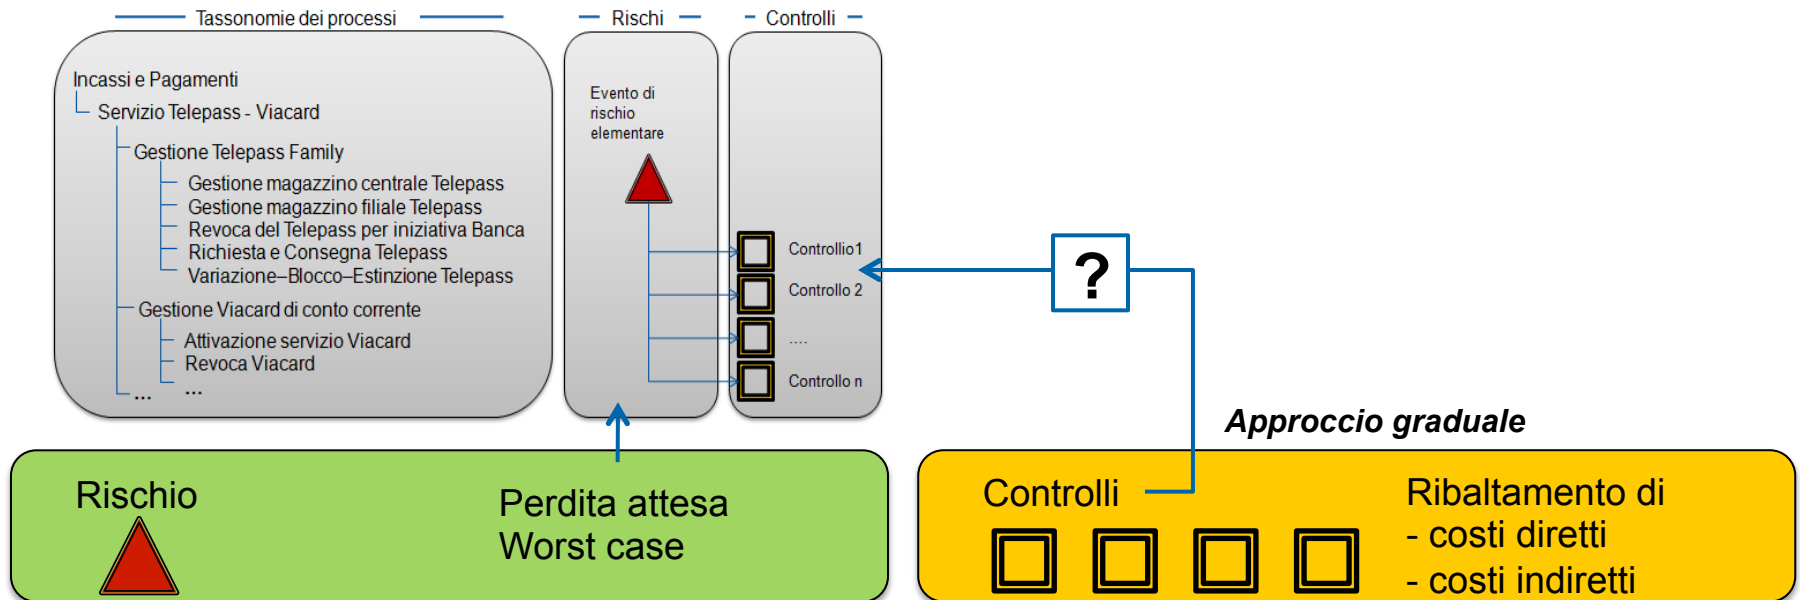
Tassonomie dei processi

Rischi

Controlli

Incassi e Pagamenti
Servizio Telepass - Viacard
Gestione Telepass Family
Gestione magazzino centrale Telepass
Gestione magazzino filiale Telepass
Revoca del Telepass per iniziativa Banca
Richiesta e Consegna Telepass
Variazione–Blocco–Estinzione Telepass
Gestione Viacard di conto corrente
Attivazione servizio Viacard
Revoca Viacard
...
...

Evento di rischio elementare

Controllo 1
Controllo 2
....
Controllo n

?

Approccio graduale

Rischio

Perdita attesa
Worst case

Controlli

Ribaltamento di
- costi diretti
- costi indiretti